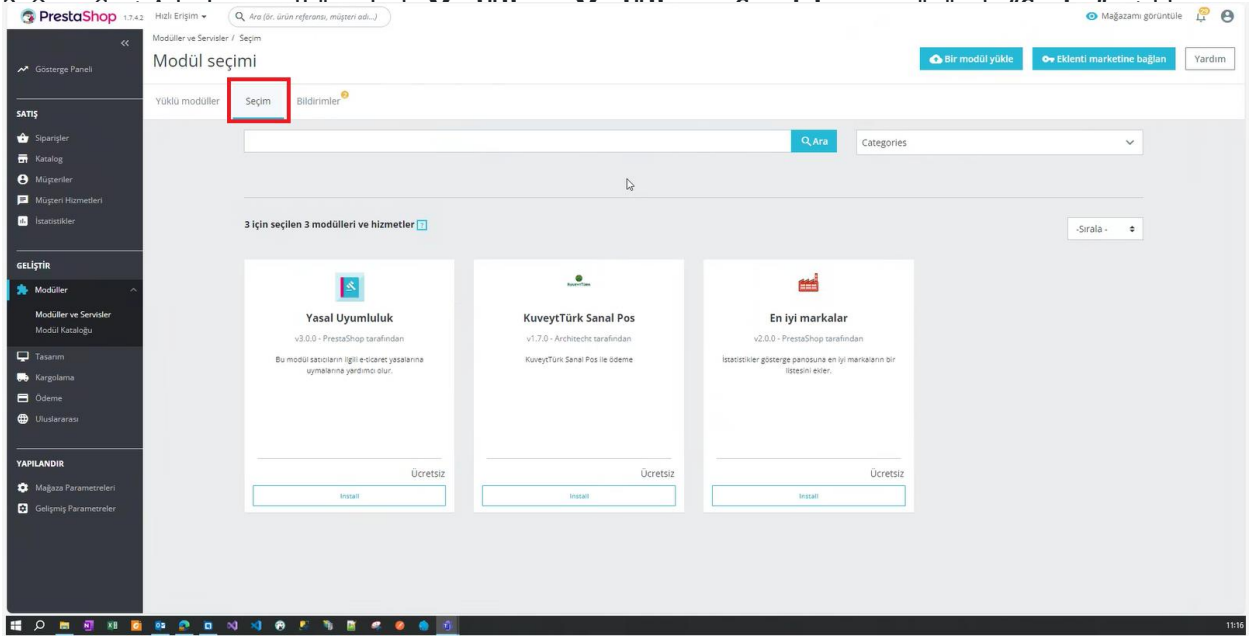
PrestaShop 1.7.4.2 Hızlı Erişim ▾ Ara (ör. ürün referansı, müşteri adı...)

Mağazamı görüntüle

Gösterge Paneli

SATIŞ
Siparişler
Katalog
Müşteriler
Müşteri Hizmetleri
İstatistikler

GELİŞTİR
Modüller
Modüller ve Servisler
Modül Kataloğu
Tasarım
Kargolama
Ödeme
Uluslararası

YAPILANDIR
Mağaza Parametreleri
Gelişmiş Parametreler

Modüller ve Servisler / Seçim
Modül seçimi

Bir modül yükle
Eklenti marketine bağlan
Yardım

Yüklü modüller
Seçim
Bildirimler 2

Ara
Categories

3 için seçilen 3 modülleri ve hizmetler

-Sırala-

Yasal Uyumluluk
v3.0.0 - PrestaShop tarafından
Bu modül satıcıların ilgili e-ticaret yasalarına uymalarına yardımcı olur.
Ücretsiz
Install

KuveytTürk Sanal Pos
v1.7.0 - Architecht tarafından
KuveytTürk Sanal Pos ile ödeme
Ücretsiz
Install

En iyi markalar
v2.0.0 - PrestaShop tarafından
İstatistikler gösterge panosuna en iyi markaların bir listesini ekler.
Ücretsiz
Install

11:16